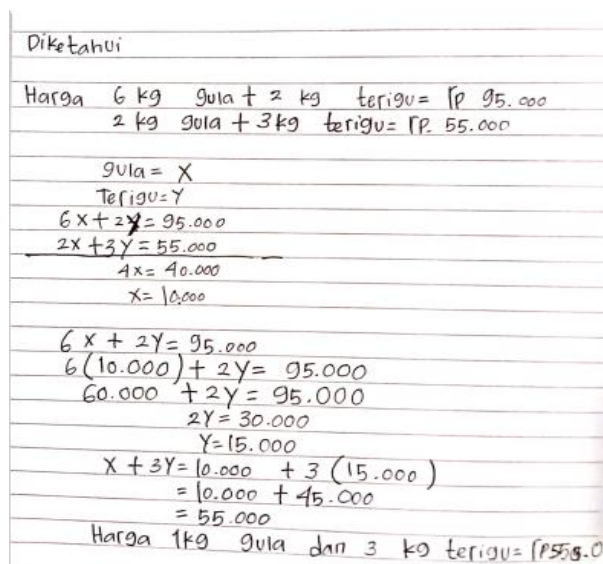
Diketahui

Harga 6 kg gula + 2 kg terigu = rp 95.000
2 kg gula + 3 kg terigu = rp. 55.000

gula = X
Terigu = Y
$6X + 2Y = 95.000$
$2X + 3Y = 55.000$
$4X = 40.000$
$X = 10.000$

$6X + 2Y = 95.000$
$6(10.000) + 2Y = 95.000$
$60.000 + 2Y = 95.000$
$2Y = 30.000$
$Y = 15.000$
$X + 3Y = 10.000 + 3(15.000)$
$= 10.000 + 45.000$
$= 55.000$
Harga 1kg gula dan 3 kg terigu = rp55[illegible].0